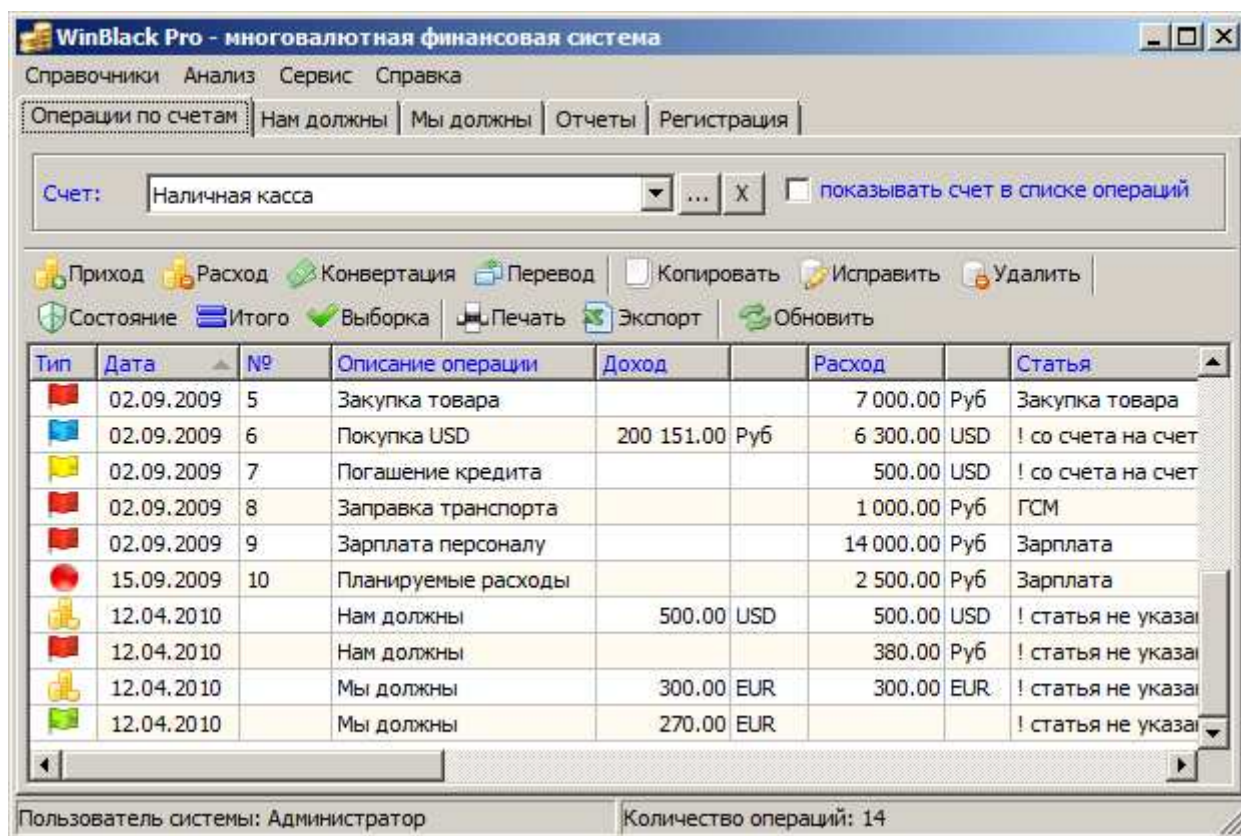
WinBlack Pro - многовалютная финансовая система

Справочники Анализ Сервис Справка

Операции по счетам | Нам должны | Мы должны | Отчеты | Регистрация

Счет: Наличная касса ... X показывать счет в списке операций

Приход Расход Конвертация Перевод Копировать Исправить Удалить

Состояние Итого Выборка Печать Экспорт Обновить

| Тип | Дата | № | Описание операции | Доход | | Расход | | Статья |
|---|---|---|---|---|---|---|---|---|
| | 02.09.2009 | 5 | Закупка товара | | | 7 000.00 | Руб | Закупка товара |
| | 02.09.2009 | 6 | Покупка USD | 200 151.00 | Руб | 6 300.00 | USD | ! со счета на счет |
| | 02.09.2009 | 7 | Погашение кредита | | | 500.00 | USD | ! со счета на счет |
| | 02.09.2009 | 8 | Заправка транспорта | | | 1 000.00 | Руб | ГСМ |
| | 02.09.2009 | 9 | Зарплата персоналу | | | 14 000.00 | Руб | Зарплата |
| | 15.09.2009 | 10 | Планируемые расходы | | | 2 500.00 | Руб | Зарплата |
| | 12.04.2010 | | Нам должны | 500.00 | USD | 500.00 | USD | ! статья не указа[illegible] |
| | 12.04.2010 | | Нам должны | | | 380.00 | Руб | ! статья не указа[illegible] |
| | 12.04.2010 | | Мы должны | 300.00 | EUR | 300.00 | EUR | ! статья не указа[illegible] |
| | 12.04.2010 | | Мы должны | 270.00 | EUR | | | ! статья не указа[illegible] |

Пользователь системы: Администратор | Количество операций: 14